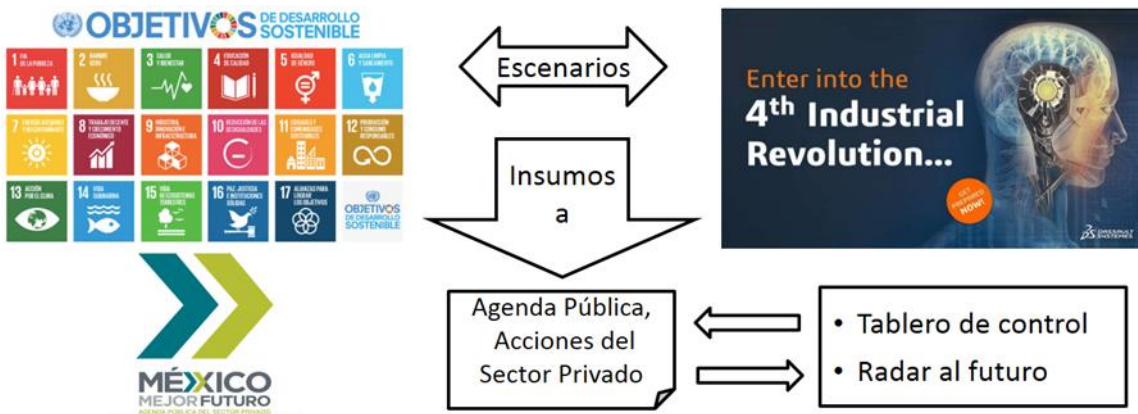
OBJETIVOS DE DESARROLLO SOSTENIBLE

1 FIN DE LA POBREZA
2 HAMBRE CERO
3 SALUD Y BIENESTAR
4 EDUCACIÓN DE CALIDAD
5 IGUALDAD DE GÉNERO
6 AGUA LIMPIA Y SANEAMIENTO
7 ENERGÍA ASEQUIBLE Y NO CONTAMINANTE
8 TRABAJO DECENTE Y CRECIMIENTO ECONÓMICO
9 INDUSTRIA, INNOVACIÓN E INFRAESTRUCTURA
10 REDUCCIÓN DE LAS DESIGUALDADES
11 CIUDADES Y COMUNIDADES SOSTENIBLES
12 PRODUCCIÓN Y CONSUMO RESPONSABLES
13 ACCIÓN POR EL CLIMA
14 VIDA SUBMARINA
15 VIDA DE ECOSISTEMAS TERRESTRES
16 PAZ, JUSTICIA E INSTITUCIONES SÓLIDAS
17 ALIANZAS PARA LOGRAR LOS OBJETIVOS
OBJETIVOS DE DESARROLLO SOSTENIBLE

Escenarios

Enter into the
4th Industrial Revolution...

GET PREPARED NOW!

DASSAULT SYSTEMES

Insumos a

MÉXICO MEJOR FUTURO
AGENDA PÚBLICA DEL SECTOR PRIVADO

Agenda Pública, Acciones del Sector Privado

• Tablero de control
• Radar al futuro